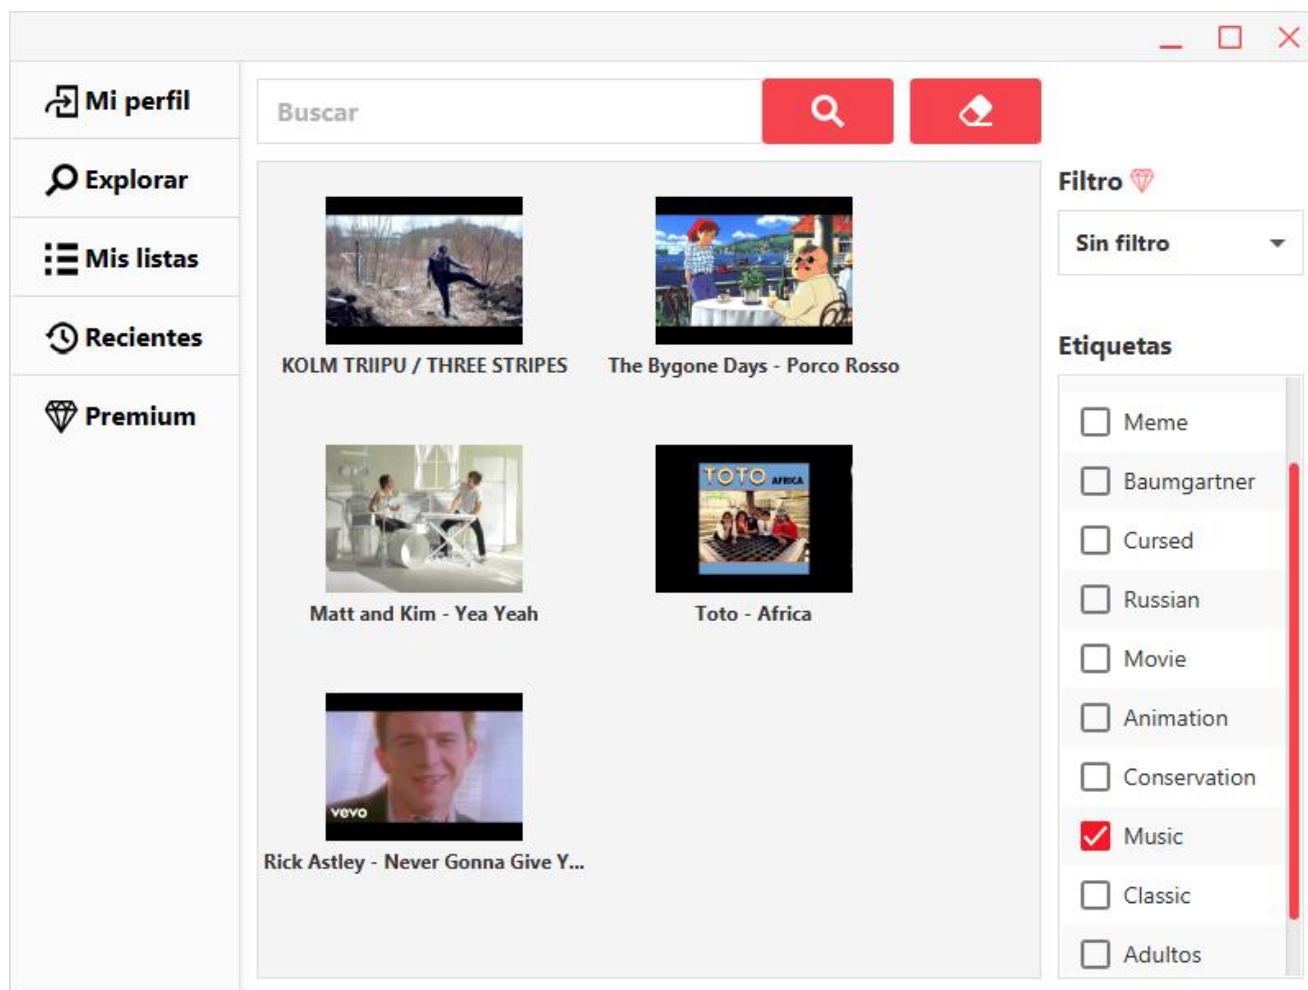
Mi perfil
Explorar
Mis listas
Recientes
Premium

Buscar

KOLM TRIIPU / THREE STRIPES
The Bygone Days - Porco Rosso
Matt and Kim - Yea Yeah
TOTO AFRICA
Toto - Africa
vevo
Rick Astley - Never Gonna Give Y...

Filtro
Sin filtro

Etiquetas
Meme
Baumgartner
Cursed
Russian
Movie
Animation
Conservation
Music
Classic
Adultos